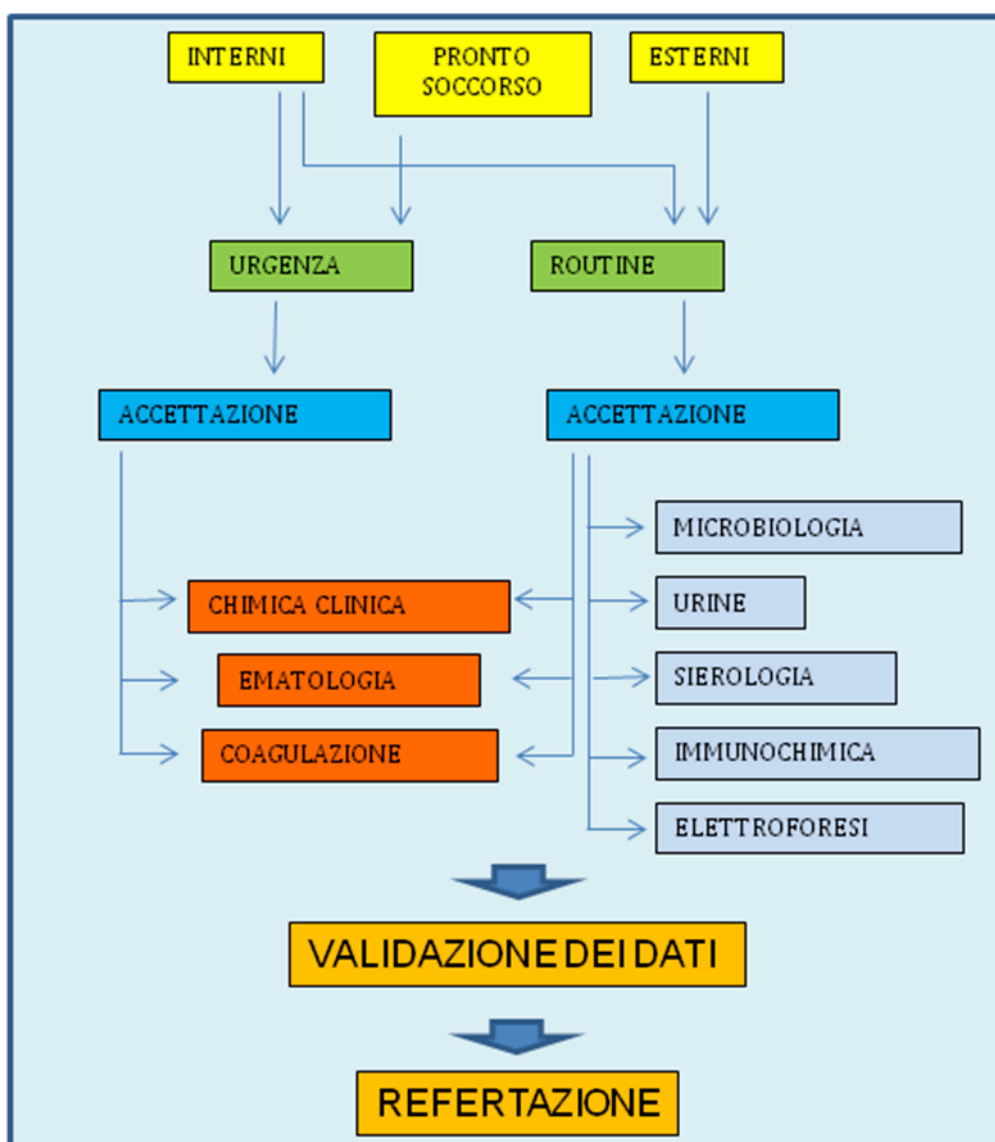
INTERNI

PRONTO SOCCORSO

ESTERNI

URGENZA

ROUTINE

ACCETTAZIONE

ACCETTAZIONE

MICROBIOLOGIA

CHIMICA CLINICA

URINE

EMATOLOGIA

SIEROLOGIA

COAGULAZIONE

IMMUNOCHIMICA

ELETTROFORESI

VALIDAZIONE DEI DATI

REFERTAZIONE